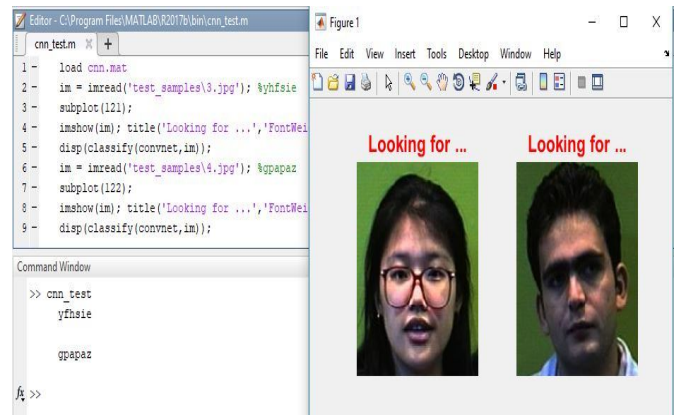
Editor - C:\Program Files\MATLAB\R2017b\bin\cnn_test.m

cnn_test.m × +

1 - load cnn.mat
2 - im = imread('test_samples\3.jpg'); %yhfsie
3 - subplot(121);
4 - imshow(im); title('Looking for ...','FontWei
5 - disp(classify(convnet,im));
6 - im = imread('test_samples\4.jpg'); %gpapaz
7 - subplot(122);
8 - imshow(im); title('Looking for ...','FontWei
9 - disp(classify(convnet,im));

Command Window

>> cnn_test
yfhsie

gpapaz

fx >>

Figure 1

File Edit View Insert Tools Desktop Window Help

Looking for ...

Looking for ...